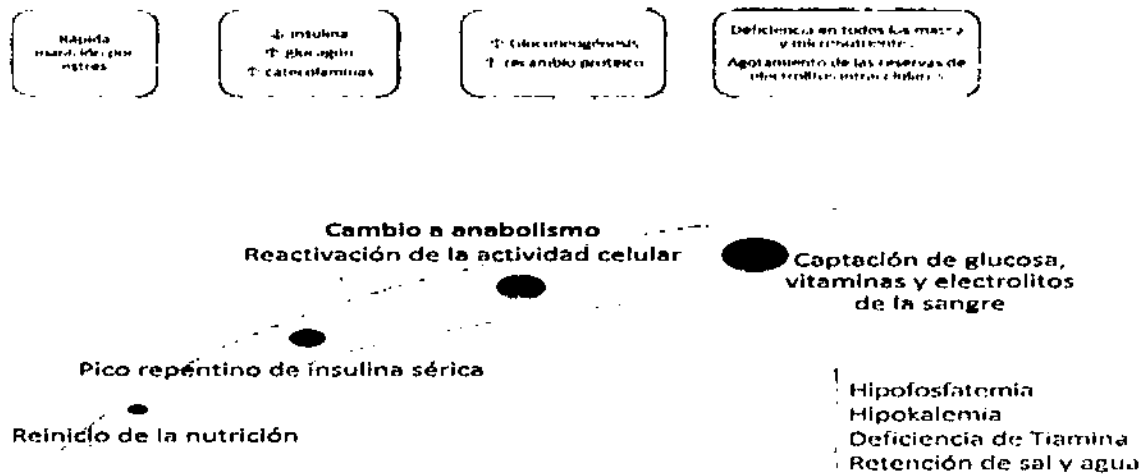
Rápida inanición por estrés

↓ insulina
↑ glucagón
↑ catecolaminas

↑ Gluconeogénesis
↑ recambio proteico

Deficiencia en todos los macro y micronutrientes
Agotamiento de las reservas de electrolitos intracelulares

Cambio a anabolismo
Reactivación de la actividad celular

Captación de glucosa, vitaminas y electrolitos de la sangre

Pico repentino de insulina sérica

Reinicio de la nutrición

Hipofosfatemia
Hipokalemia
Deficiencia de Tiamina
Retención de sal y agua